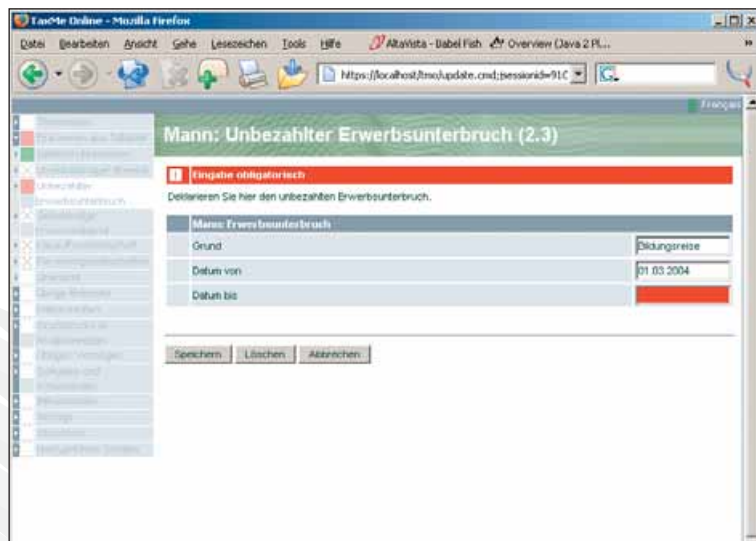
TaxMe Online - Mozilla Firefox

Datei Bearbeiten Ansicht Gehe Lesezeichen Tools Hilfe AltaVista - Babel Fish Overview (Java 2 Pl...

https://localhost/tmo/update.cmd;jsessionid=91C

Français

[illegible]
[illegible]
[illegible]
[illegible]
Unbezahlter Erwerbsunterbruch
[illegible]
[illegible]
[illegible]
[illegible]
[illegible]
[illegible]
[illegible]
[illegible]
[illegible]
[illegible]
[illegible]
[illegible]
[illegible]
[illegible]

Mann: Unbezahlter Erwerbsunterbruch (2.3)

! Eingabe obligatorisch

Deklarieren Sie hier den unbezahlten Erwerbsunterbruch.

| Mann: Erwerbsunterbruch | |
|---|---|
| Grund | Bildungsreise |
| Datum von | 01.03.2004 |
| Datum bis | |

Speichern Löschen Abbrechen